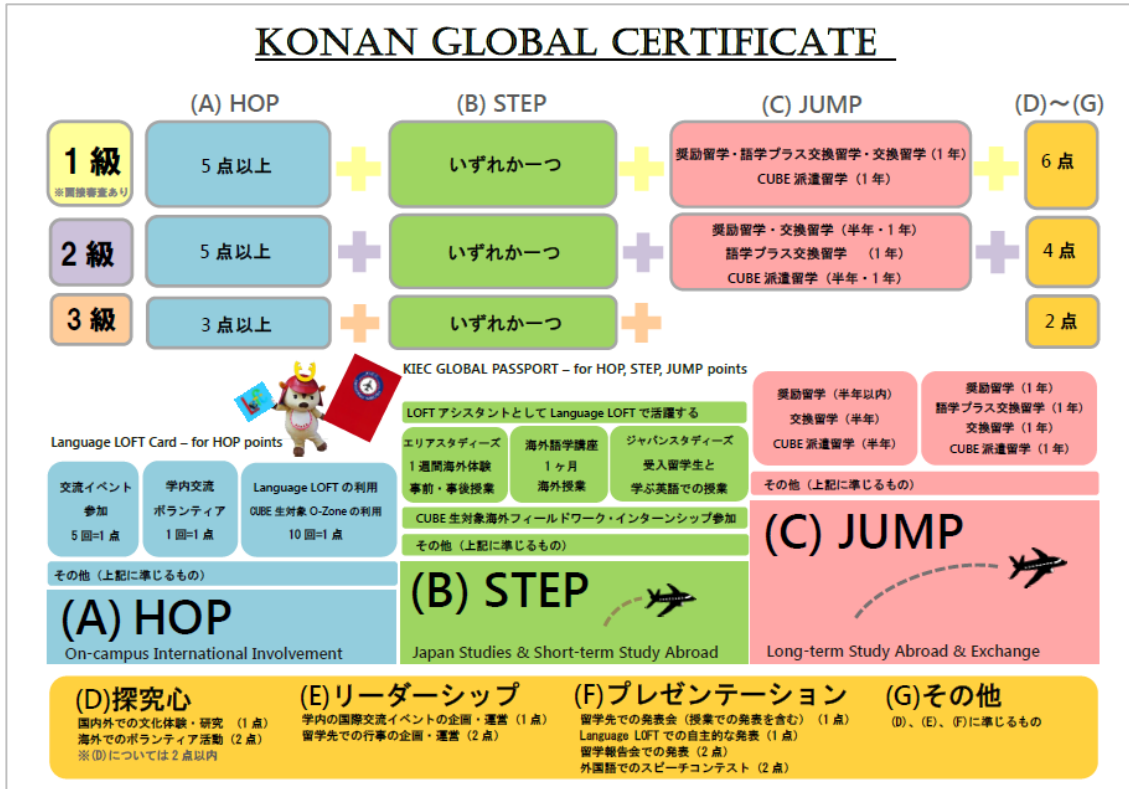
KONAN GLOBAL CERTIFICATE

(A) HOP
(B) STEP
(C) JUMP
(D)〜(G)

1級
※面接審査あり
5点以上
いずれかーつ
奨励留学・語学プラス交換留学・交換留学（1年）
CUBE派遣留学（1年）
6点

2級
5点以上
いずれかーつ
奨励留学・交換留学（半年・1年）
語学プラス交換留学 （1年）
CUBE派遣留学（半年・1年）
4点

3級
3点以上
いずれかーつ
2点

KIEC GLOBAL PASSPORT – for HOP, STEP, JUMP points

Language LOFT Card – for HOP points

交流イベント参加
5回=1点

学内交流ボランティア
1回=1点

Language LOFTの利用
CUBE生対象O-Zoneの利用
10回=1点

その他（上記に準じるもの）

(A) HOP
On-campus International Involvement

LOFTアシスタントとしてLanguage LOFTで活躍する

エリアスタディーズ
1週間海外体験
事前・事後授業

海外語学講座
1ヶ月
海外授業

ジャパンスタディーズ
受入留学生と
学ぶ英語での授業

CUBE生対象海外フィールドワーク・インターンシップ参加

その他（上記に準じるもの）

(B) STEP
Japan Studies & Short-term Study Abroad

奨励留学（半年以内）
交換留学（半年）
CUBE派遣留学（半年）

奨励留学（1年）
語学プラス交換留学（1年）
交換留学（1年）
CUBE派遣留学（1年）

その他（上記に準じるもの）

(C) JUMP
Long-term Study Abroad & Exchange

(D)探究心
国内外での文化体験・研究 （1点）
海外でのボランティア活動（2点）
※(D)については2点以内

(E)リーダーシップ
学内の国際交流イベントの企画・運営（1点）
留学先での行事の企画・運営（2点）

(F)プレゼンテーション
留学先での発表会（授業での発表を含む）（1点）
Language LOFTでの自主的な発表（1点）
留学報告会での発表（2点）
外国語でのスピーチコンテスト（2点）

(G)その他
(D)、(E)、(F)に準じるもの